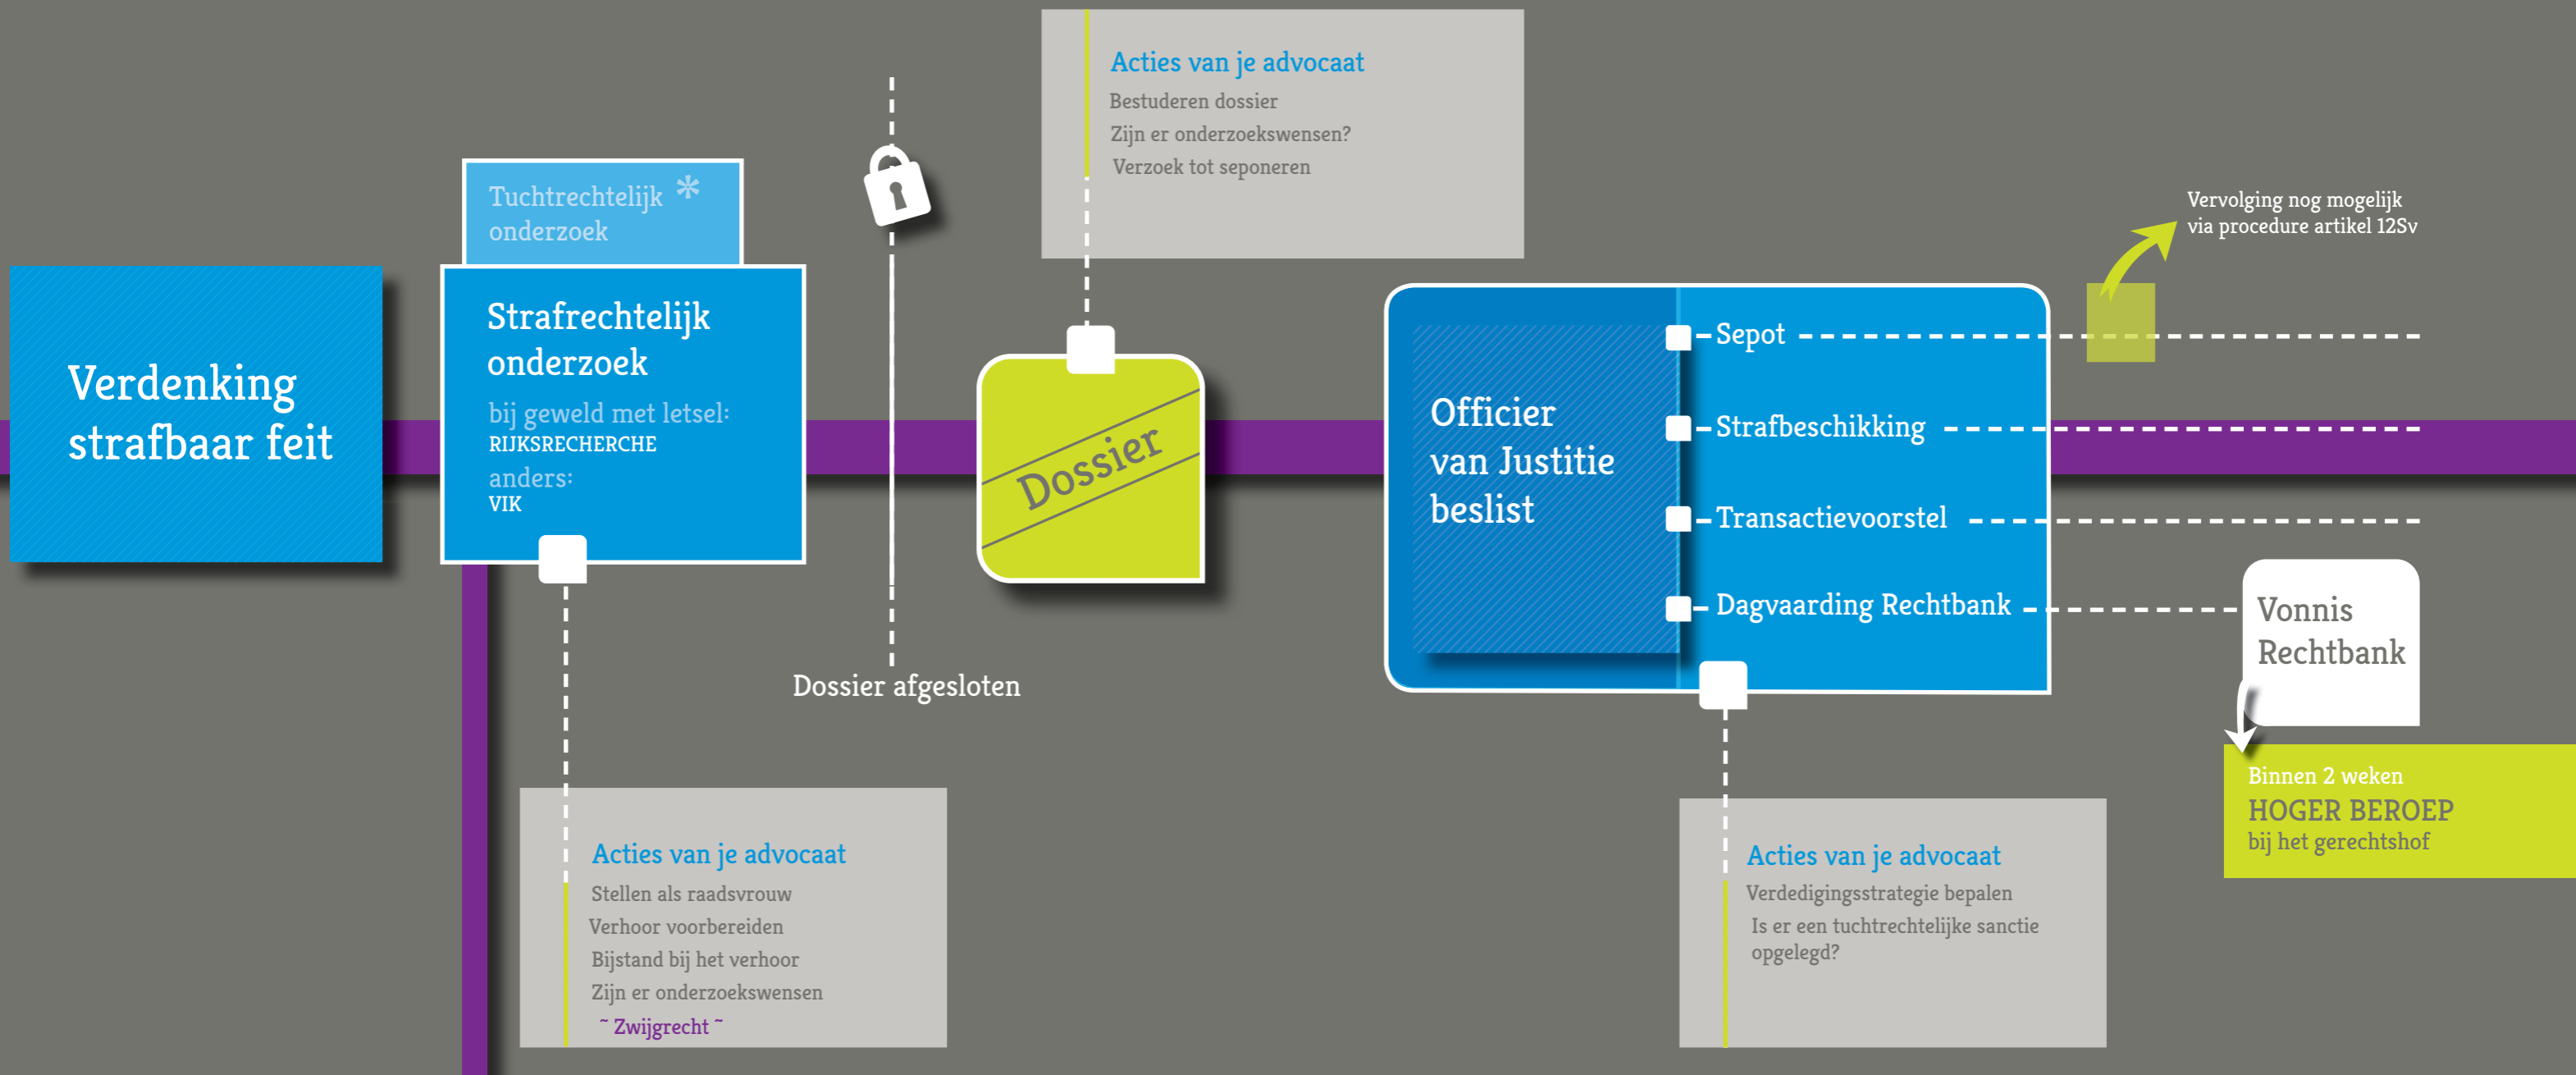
Acties van je advocaat
Bestuderen dossier
Zijn er onderzoekswensen?
Verzoek tot seponeren

Tuchtrechtelijk * onderzoek

Verdenking strafbaar feit

Strafrechtelijk onderzoek
bij geweld met letsel:
RIJKSRECHERCHE
anders:
VIK

Dossier

Dossier afgesloten

Vervolging nog mogelijk via procedure artikel 12Sv

Officier van Justitie beslist

Sepot
Strafbeschikking
Transactievoorstel
Dagvaarding Rechtbank

Vonnis Rechtbank

Binnen 2 weken
HOGER BEROEP
bij het gerechtshof

Acties van je advocaat
Stellen als raadsvrouw
Verhoor voorbereiden
Bijstand bij het verhoor
Zijn er onderzoekswensen
~ Zwijgrecht ~

Acties van je advocaat
Verdedigingsstrategie bepalen
Is er een tuchtrechtelijke sanctie opgelegd?